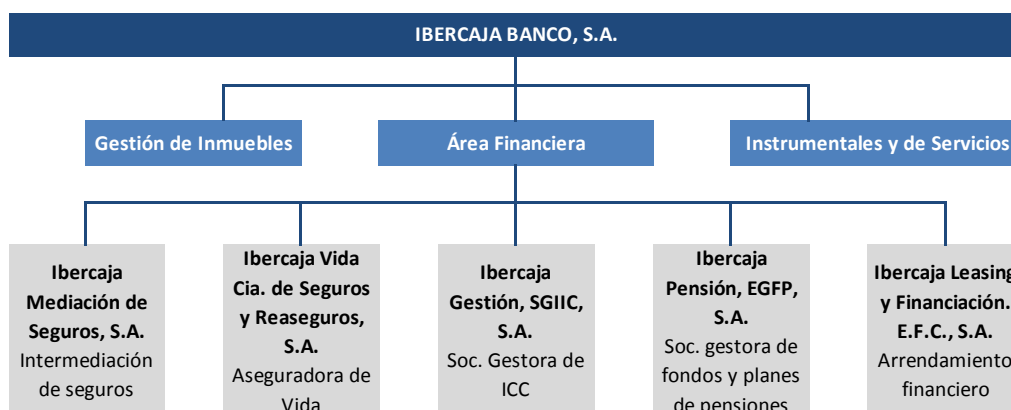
IBERCAJA BANCO, S.A.

Gestión de Inmuebles

Área Financiera

Instrumentales y de Servicios

Ibercaja Mediación de Seguros, S.A.
Intermediación de seguros

Ibercaja Vida Cia. de Seguros y Reaseguros, S.A.
Aseguradora de Vida

Ibercaja Gestión, SGIIC, S.A.
Soc. Gestora de ICC

Ibercaja Pensión, EGFP, S.A.
Soc. gestora de fondos y planes de pensiones

Ibercaja Leasing y Financiación. E.F.C., S.A.
Arrendamiento financiero